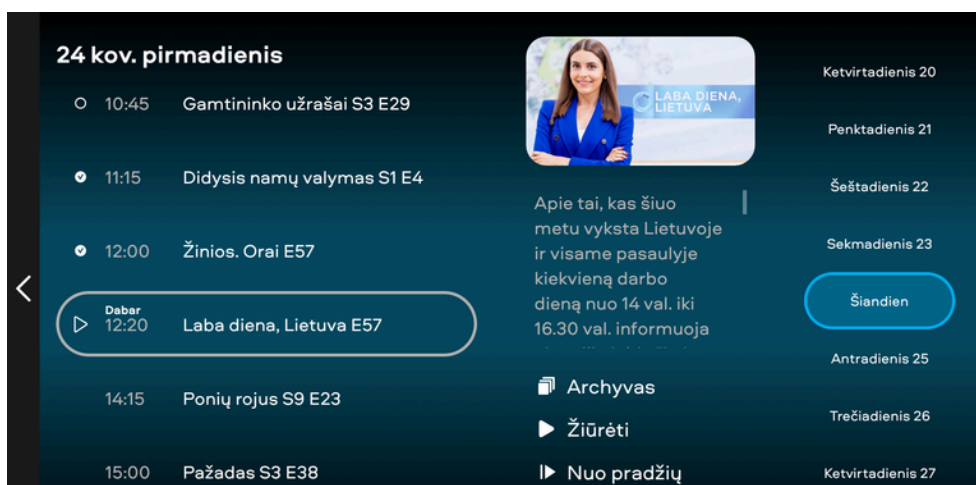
24 kov. pirmadienis

10:45 Gamtininko užrašai S3 E29

11:15 Didysis namų valymas S1 E4

12:00 Žinios. Orai E57

Dabar
12:20 Laba diena, Lietuva E57

14:15 Ponių rojus S9 E23

15:00 Pažadas S3 E38

LABA DIENA, LIETUVA

Apie tai, kas šiuo metu vyksta Lietuvoje ir visame pasaulyje kiekvieną darbo dieną nuo 14 val. iki 16.30 val. informuoja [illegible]

Archyvas

Žiūrėti

Nuo pradžių

Ketvirtadienis 20

Penktadienis 21

Šeštadienis 22

Sekmadienis 23

Šiandien

Antradienis 25

Trečiadienis 26

Ketvirtadienis 27